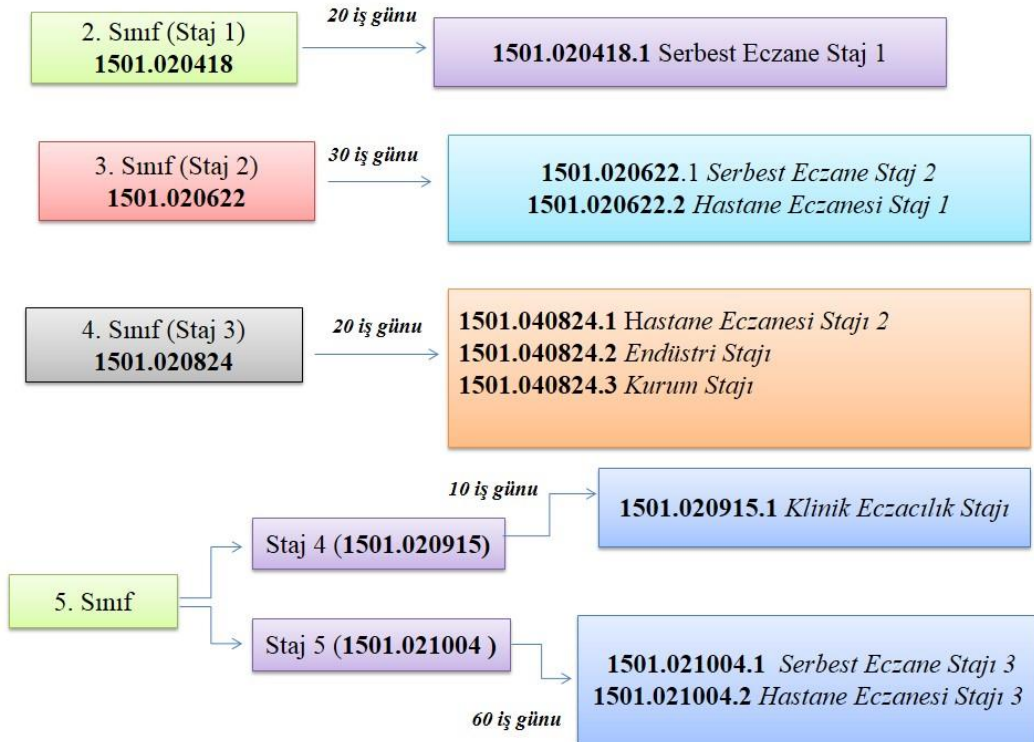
2. Sınıf (Staj 1)
1501.020418

20 iş günu

1501.020418.1 Serbest Eczane Staj 1

3. Sınıf (Staj 2)
1501.020622

30 iş günu

1501.020622.1 Serbest Eczane Staj 2
1501.020622.2 Hastane Eczanesi Staj 1

4. Sınıf (Staj 3)
1501.020824

20 iş günu

1501.040824.1 Hastane Eczanesi Stajı 2
1501.040824.2 Endüstri Stajı
1501.040824.3 Kurum Stajı

5. Sınıf

Staj 4 (1501.020915)

10 iş günu

1501.020915.1 Klinik Eczacılık Stajı

Staj 5 (1501.021004 )

1501.021004.1 Serbest Eczane Stajı 3
1501.021004.2 Hastane Eczanesi Stajı 3

60 iş günu